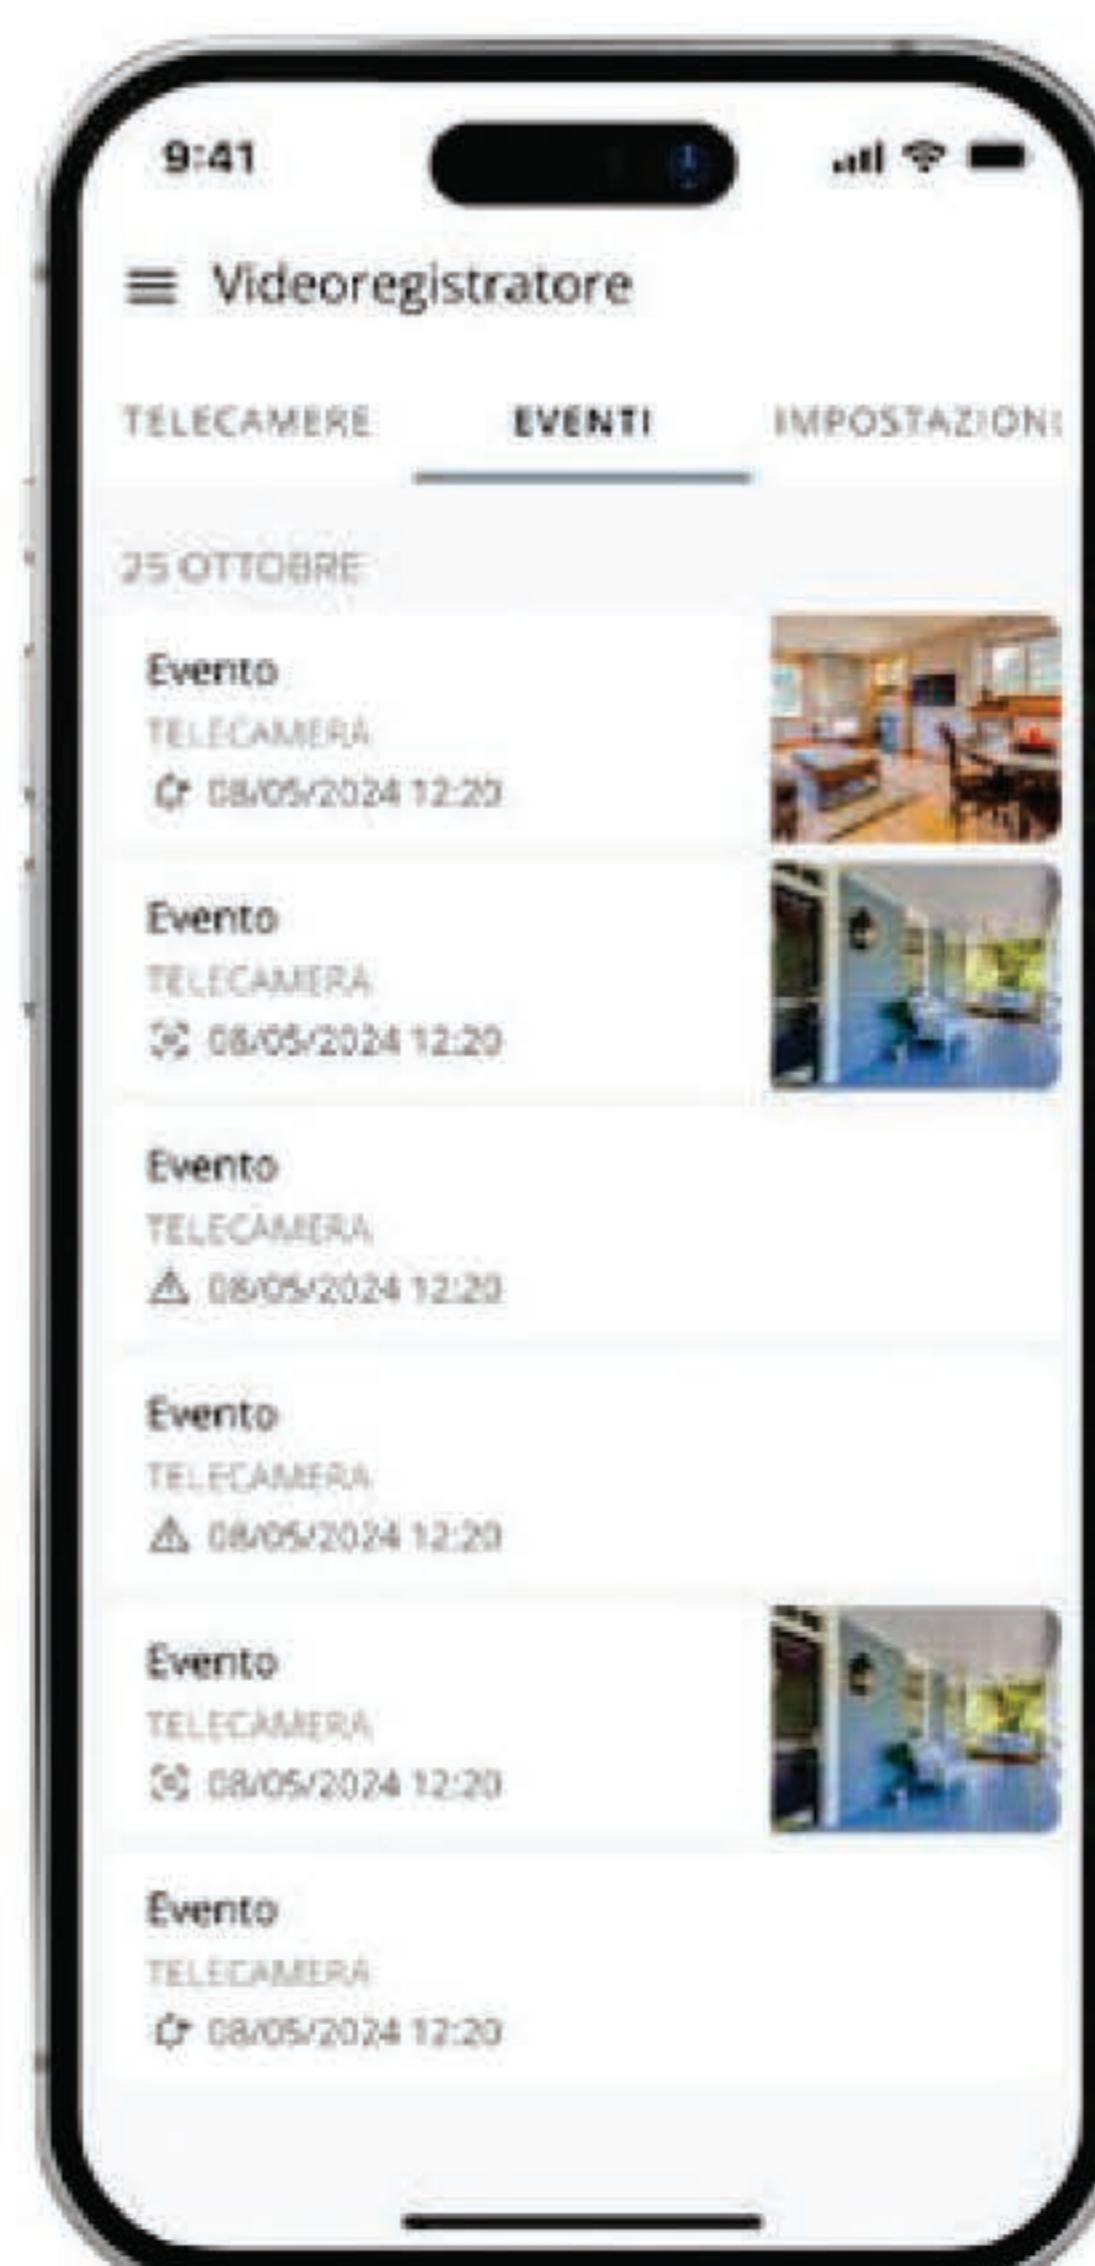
9:41

Videoregistratore

TELECAMERE EVENTI IMPOSTAZIONI

25 OTTOBRE

Evento
TELECAMERA
08/05/2024 12:20

Evento
TELECAMERA
08/05/2024 12:20

Evento
TELECAMERA
08/05/2024 12:20

Evento
TELECAMERA
08/05/2024 12:20

Evento
TELECAMERA
08/05/2024 12:20

Evento
TELECAMERA
08/05/2024 12:20